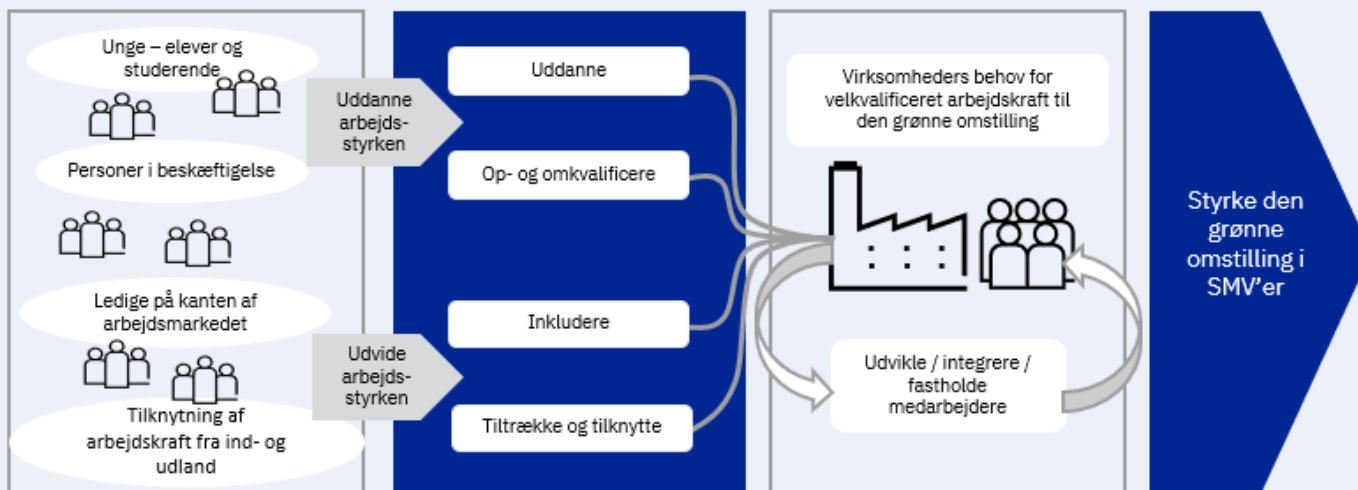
Unge – elever og studerende

Personer i beskæftigelse

Ledige på kanten af arbejdsmarkedet

Tilknytning af arbejdskraft fra ind- og udland

Uddanne arbejdsstyrken

Udvide arbejdsstyrken

Uddanne

Op- og omkvalificere

Inkludere

Tiltrække og tilknytte

Virksomheders behov for velkvalificeret arbejdskraft til den grønne omstilling

Udvikle / integrere / fastholde medarbejdere

Styrke den grønne omstilling i SMV'er